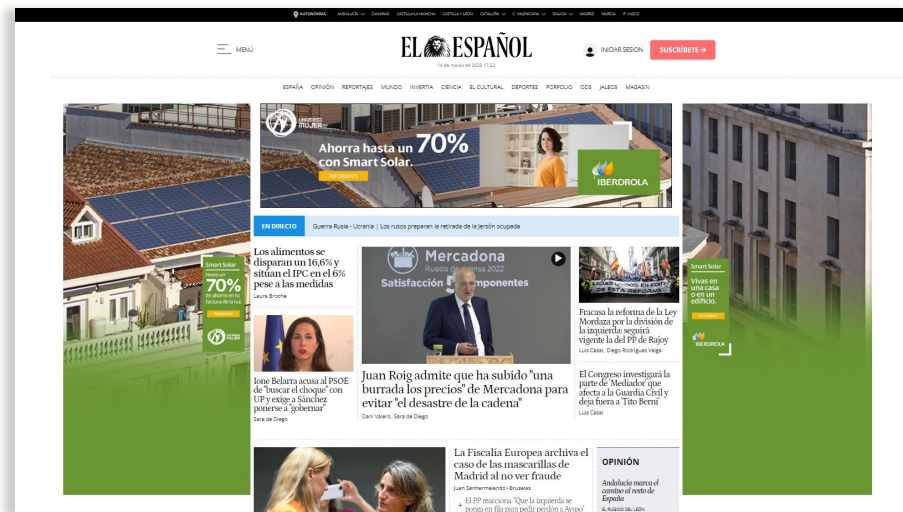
AUTONOMÍAS ANDALUCÍA CANARIAS CASTILLA-LA MANCHA CASTILLA Y LEÓN CATALUÑA C. VALENCIANA GALICIA MADRID MURCIA P. VASCO

MENÚ

EL ESPAÑOL

14 de marzo de 2023 17:22

INICIAR SESIÓN

SUSCRÍBETE →

ESPAÑA OPINIÓN REPORTAJES MUNDO INVERTIA CIENCIA EL CULTURAL DEPORTES PORFOLIO ODS JALEOS MAGAS

Smart Solar
Hasta un 70% de ahorro en tu factura de la luz
INFÓRMATE

Ahorra hasta un 70% con Smart Solar.
INFÓRMATE
IBERDROLA

Smart Solar
Vivas en una casa o en un edificio.
INFÓRMATE
IBERDROLA

EN DIRECTO Guerra Rusia - Ucrania | Los rusos preparan la retirada de Jersón ocupada

Los alimentos se disparan un 16,6% y sitúan el IPC en el 6% pese a las medidas
Laura Brioche

Mercadona
Rueda de prensa 2022
Satisfacción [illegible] componentes

Juan Roig admite que ha subido "una burrada los precios" de Mercadona para evitar "el desastre de la cadena"
Dani Valero, Sara de Diego

Fracasa la reforma de la Ley Mordaza por la división de la izquierda: seguirá vigente la del PP de Rajoy
Luis Casal, Diego Rodríguez Veiga

Ione Belarra acusa al PSOE de "buscar el choque" con UP y exige a Sánchez ponerse a "gobernar"
Sara de Diego

El Congreso investigará la parte de 'Mediador' que afecta a la Guardia Civil y deja fuera a 'Tito Berni'
Luis Casal

La Fiscalía Europea archiva el caso de las mascarillas de Madrid al no ver fraude
Juan Sanhermelando · Bruselas

El PP reacciona: "Que la izquierda se ponga en fila para pedir perdón a Ayuso"

OPINIÓN
Andalucía marca el camino al resto de España
EL RUGIDO DEL LEÓN